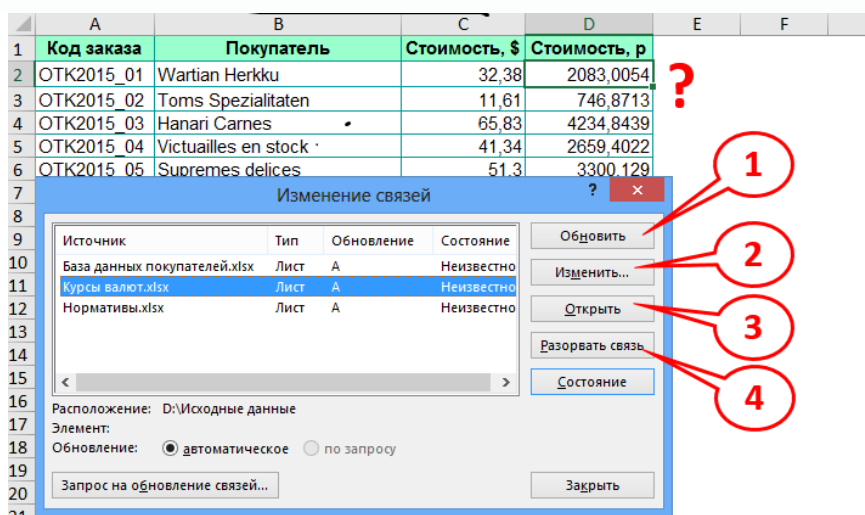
| | A | B | C | D | E | F |
|---|---|---|---|---|---|---|
| 1 | Код заказа | Покупатель | Стоимость, $ | Стоимость, р | | |
| 2 | OTK2015_01 | Wartian Herkku | 32,38 | 2083,0054 | | |
| 3 | OTK2015_02 | Toms Spezialitaten | 11,61 | 746,8713 | | |
| 4 | OTK2015_03 | Hanari Carnes | 65,83 | 4234,8439 | | |
| 5 | OTK2015_04 | Victuailles en stock | 41,34 | 2659,4022 | | |
| 6 | OTK2015_05 | Supremes delices | 51,3 | 3300,129 | | |

?

Изменение связей

| Источник | Тип | Обновление | Состояние |
|---|---|---|---|
| База данных покупателей.xlsx | Лист | А | Неизвестно |
| Курсы валют.xlsx | Лист | А | Неизвестно |
| Нормативы.xlsx | Лист | А | Неизвестно |

Обновить
Изменить...
Открыть
Разорвать связь
Состояние

Расположение: D:\Исходные данные
Элемент:
Обновление: автоматическое по запросу

Запрос на обновление связей...
Закрыть

1
2
3
4

7 8 9 10 11 12 13 14 15 16 17 18 19 20